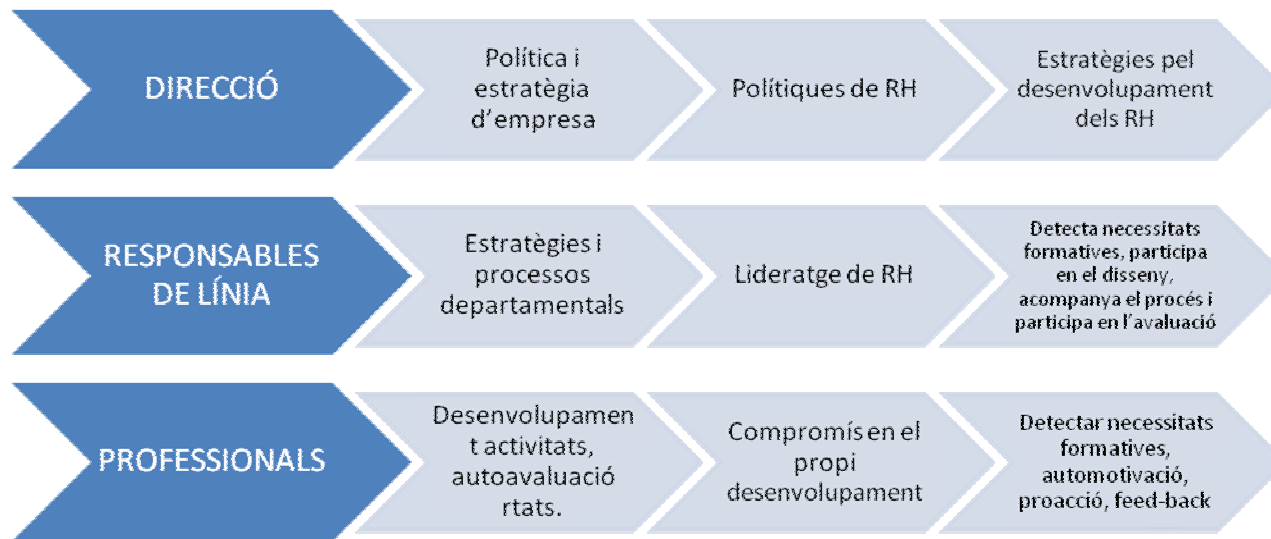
DIRECCIÓ

Política i estratègia d'empresa

Polítiques de RH

Estratègies pel desenvolupament dels RH

RESPONSABLES DE LÍNIA

Estratègies i processos departamentals

Lideratge de RH

Detecta necessitats formatives, participa en el disseny, acompanya el procés i participa en l'avaluació

PROFESSIONALS

Desenvolupamen t activitats, autoavaluació rtats.

Compromís en el propi desenvolupament

Detectar necessitats formatives, automotivació, proacció, feed-back